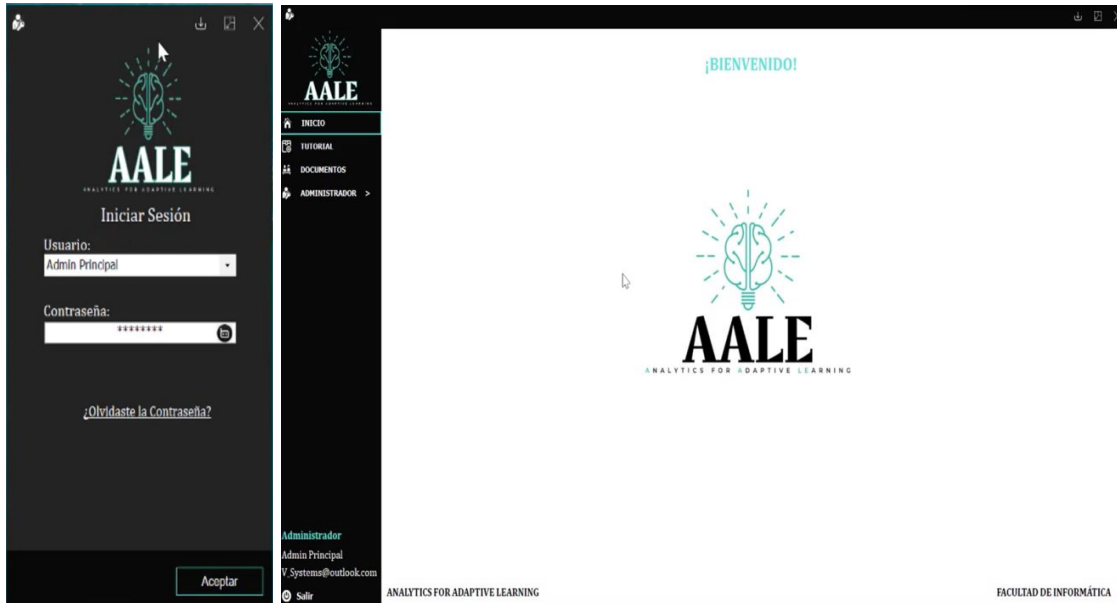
AALE
ANALYTICS FOR ADAPTIVE LEARNING
Iniciar Sesión
Usuario:
Admin Principal
Contraseña:
********
¿Olvidaste la Contraseña?
Aceptar

AALE
ANALYTICS FOR ADAPTIVE LEARNING
INICIO
TUTORIAL
DOCUMENTOS
ADMINISTRADOR >
Administrador
Admin Principal
V_Systems@outlook.com
Salir

¡BIENVENIDO!
AALE
ANALYTICS FOR ADAPTIVE LEARNING
ANALYTICS FOR ADAPTIVE LEARNING
FACULTAD DE INFORMÁTICA